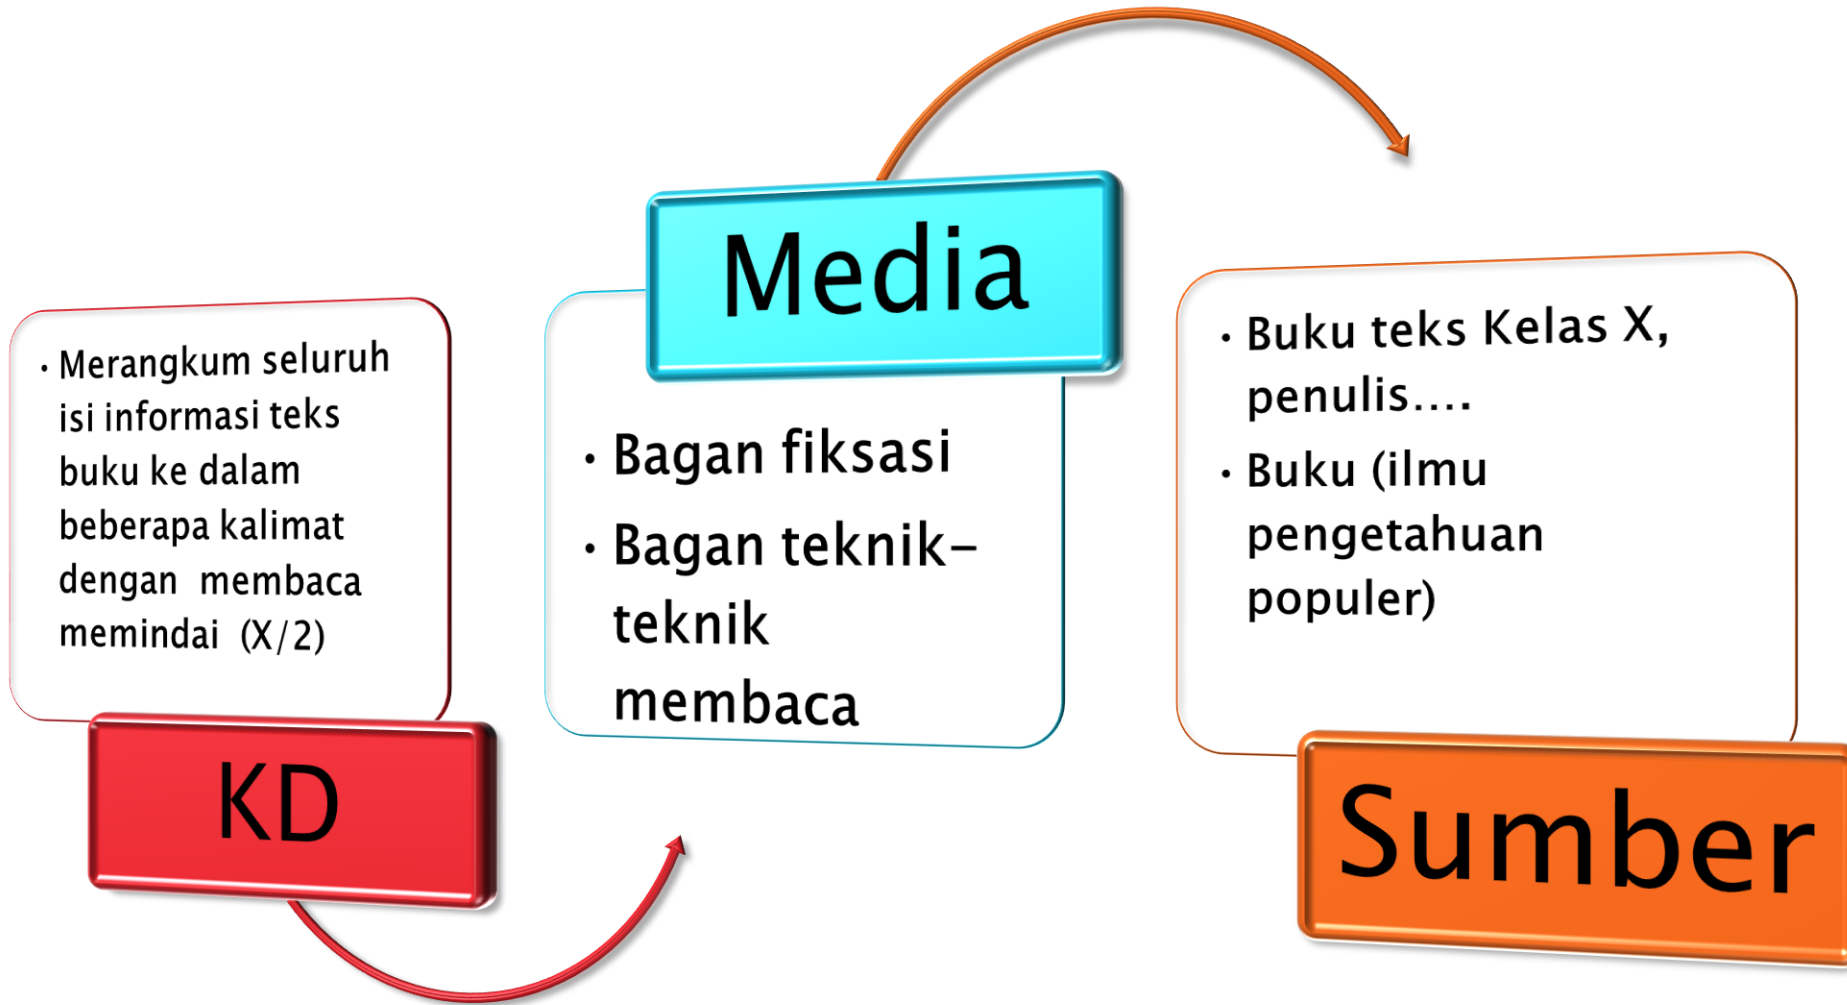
- Merangkum seluruh isi informasi teks buku ke dalam beberapa kalimat dengan membaca memindai (X/2)

KD

Media

- Bagan fiksasi
- Bagan teknik-teknik membaca

- Buku teks Kelas X, penulis….
- Buku (ilmu pengetahuan populer)

Sumber